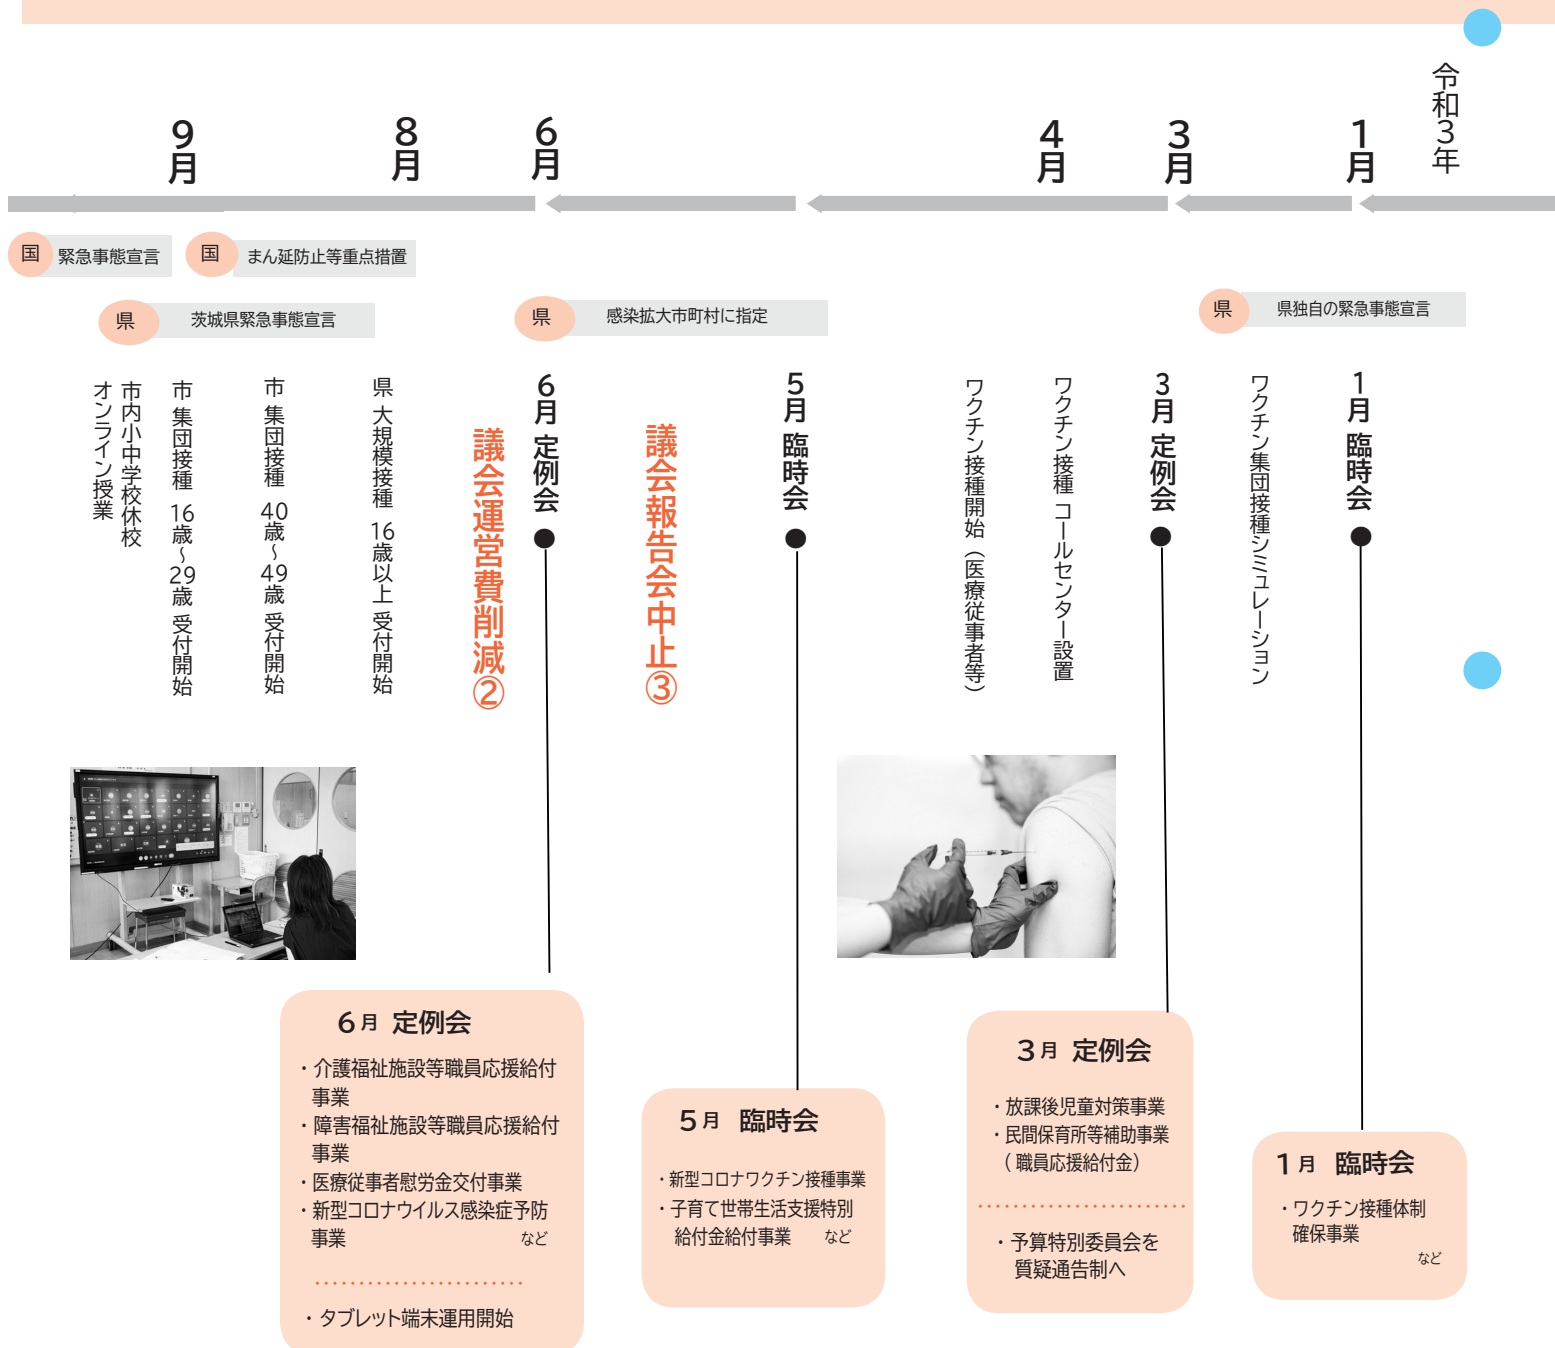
令和3年

9月　8月　6月　4月　3月　1月

国　緊急事態宣言

国　まん延防止等重点措置

県　茨城県緊急事態宣言

県　感染拡大市町村に指定

県　県独自の緊急事態宣言

市内小中学校休校
オンライン授業

市集団接種 16歳～29歳 受付開始

市集団接種 40歳～49歳 受付開始

県大規模接種 16歳以上 受付開始

議会運営費削減②

6月定例会

議会報告会中止③

5月臨時会

ワクチン接種開始（医療従事者等）

ワクチン接種 コールセンター設置

3月定例会

ワクチン集団接種シミュレーション

1月臨時会

6月 定例会
・介護福祉施設等職員応援給付事業
・障害福祉施設等職員応援給付事業
・医療従事者慰労金交付事業
・新型コロナウイルス感染症予防事業　など

・タブレット端末運用開始

5月 臨時会
・新型コロナワクチン接種事業
・子育て世帯生活支援特別給付金給付事業　など

3月 定例会
・放課後児童対策事業
・民間保育所等補助事業（職員応援給付金）

・予算特別委員会を質疑通告制へ

1月 臨時会
・ワクチン接種体制確保事業
など